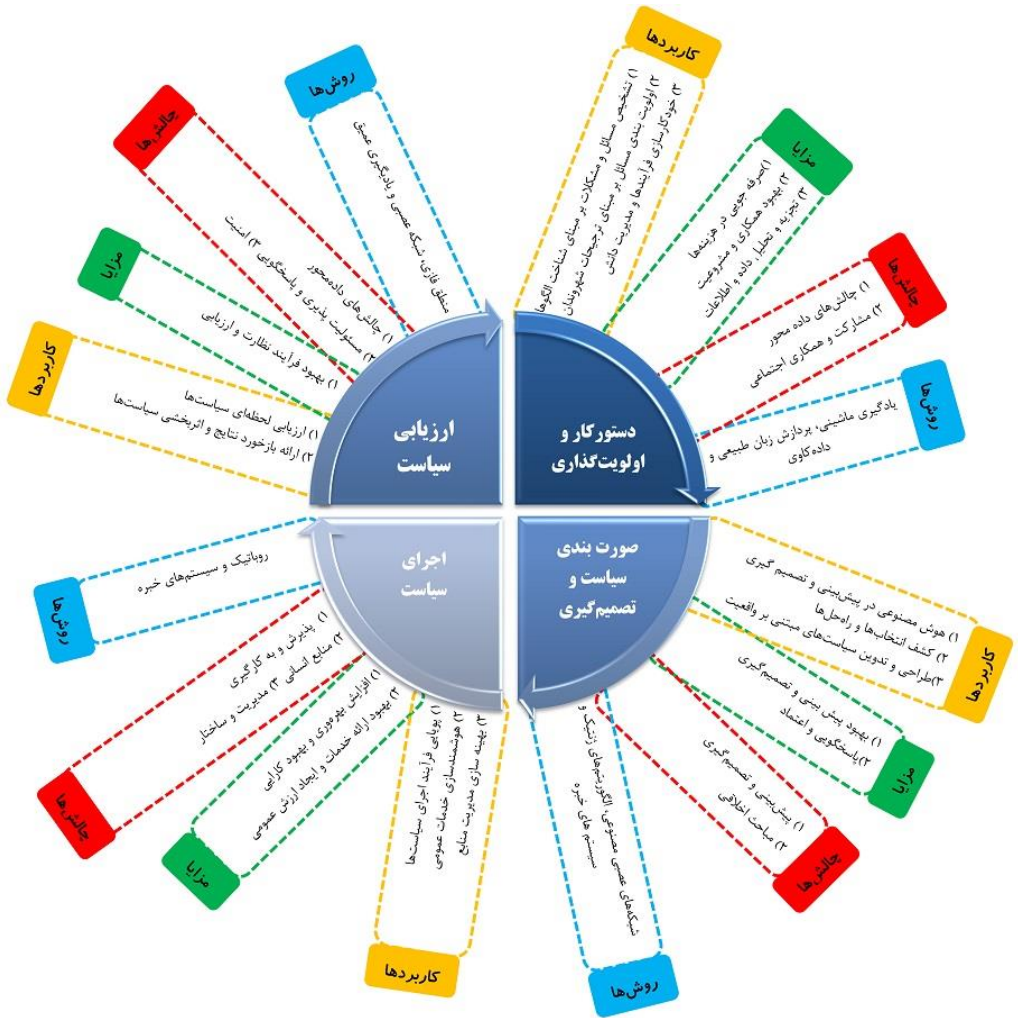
دستورکار و اولویت‌گذاری

کاربردها
۱) تشخیص مسائل و مشکلات بر مبنای شناخت الگوها
۲) اولویت بندی مسائل بر مبنای ترجیحات شهروندان
۳) خودکارسازی فرایندها و مدیریت دانش

مزایا
۱) صرفه جویی در هزینه‌ها
۲) بهبود همکاری و مشروعیت
۳) تجزیه و تحلیل داده و اطلاعات

چالش‌ها
۱) چالش‌های داده محور
۲) مشارکت و همکاری اجتماعی

روش‌ها
یادگیری ماشینی، پردازش زبان طبیعی و داده‌کاوی

صورت بندی سیاست و تصمیم‌گیری

کاربردها
۱) هوش مصنوعی در پیش‌بینی و تصمیم گیری
۲) کشف انتخاب‌ها و راه‌حل‌ها
۳)طراحی و تدوین سیاست‌های مبتنی بر واقعیت

مزایا
۱) بهبود پیش بینی و تصمیم‌گیری
۲)پاسخگویی و اعتماد

چالش‌ها
۱) پیش‌بینی و تصمیم گیری
۲) مباحث اخلاقی

روش‌ها
شبکه‌های عصبی مصنوعی، الگوریتم‌های ژنتیک و سیستم‌های خبره

اجرای سیاست

کاربردها
۱) پویایی فرایند اجرای سیاست‌ها
۲) هوشمندسازی خدمات عمومی
۳) بهینه سازی مدیریت منابع

مزایا
۱) افزایش بهره‌وری و بهبود کارایی
۲) بهبود ارائه خدمات و ایجاد ارزش عمومی

چالش‌ها
۱) پذیرش و به کارگیری
۲) منابع انسانی ۳) مدیریت و ساختار

روش‌ها
روباتیک و سیستم‌های خبره

ارزیابی سیاست

کاربردها
۱) ارزیابی لحظه‌ای سیاست‌ها
۲) ارائه بازخورد نتایج و اثربخشی سیاست‌ها

مزایا
۱) بهبود فرایند نظارت و ارزیابی
۲) مسئولیت پذیری و پاسخگویی

چالش‌ها
۱) چالش‌های داده‌محور
۲) مسئولیت پذیری و پاسخگویی ۳) امنیت

روش‌ها
منطق فازی، شبکه عصبی و یادگیری عمیق